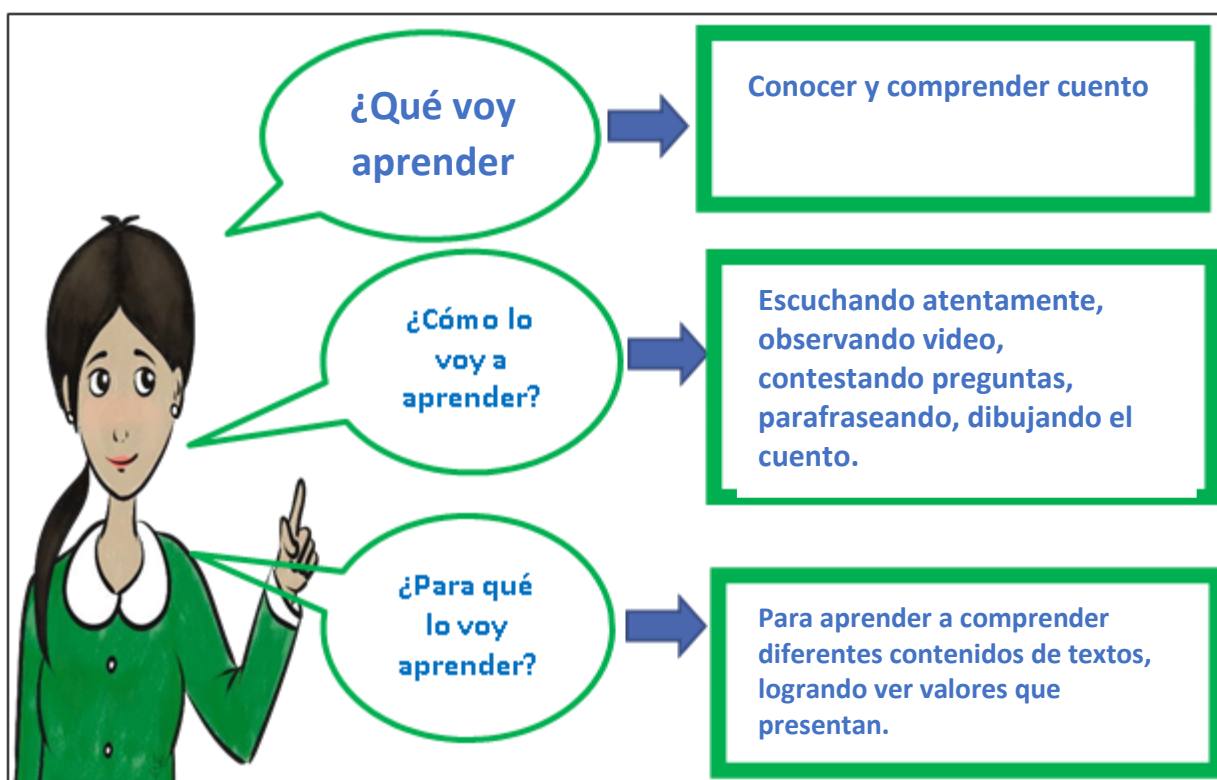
¿Qué voy aprender

Conocer y comprender cuento

¿Cómo lo voy a aprender?

Escuchando atentamente, observando video, contestando preguntas, parafraseando, dibujando el cuento.

¿Para qué lo voy aprender?

Para aprender a comprender diferentes contenidos de textos, logrando ver valores que presentan.